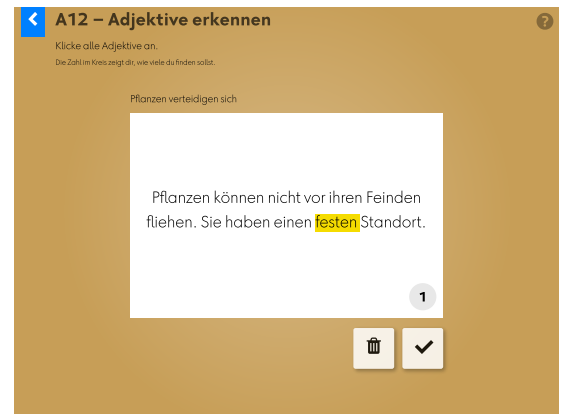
A12 – Adjektive erkennen

Klicke alle Adjektive an.

Die Zahl im Kreis zeigt dir, wie viele du finden sollst.

Pflanzen verteidigen sich

Pflanzen können nicht vor ihren Feinden fliehen. Sie haben einen festen Standort.

1